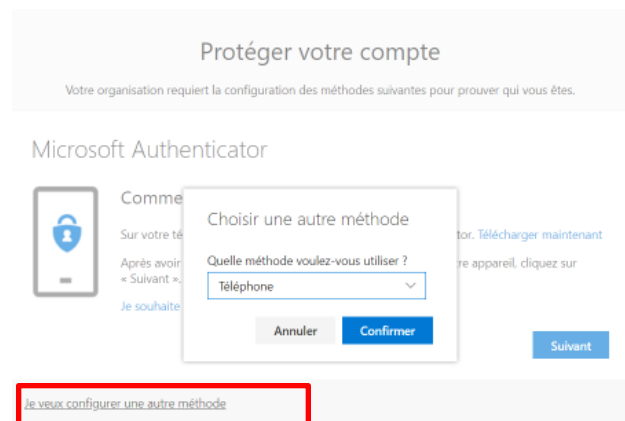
Protéger votre compte

Votre organisation requiert la configuration des méthodes suivantes pour prouver qui vous êtes.

Microsoft Authenticator

Comme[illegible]

Sur votre té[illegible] tor. Télécharger maintenant

Après avoir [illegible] re appareil, cliquez sur « Suivant ».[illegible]

Je souhaite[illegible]

Choisir une autre méthode

Quelle méthode voulez-vous utiliser ?

Téléphone

Annuler

Confirmer

Suivant

Je veux configurer une autre méthode